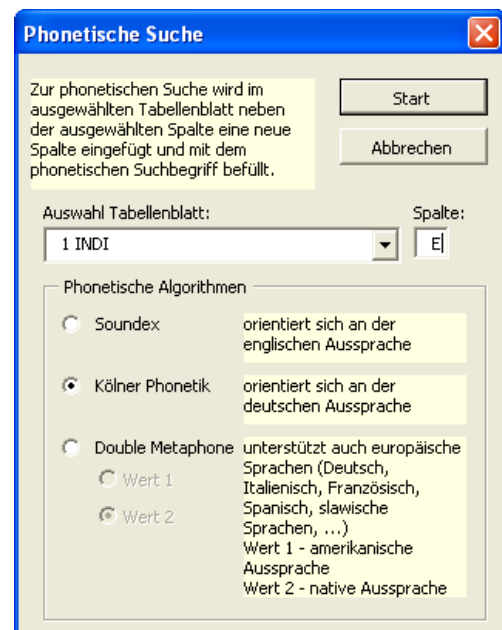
Phonetische Suche

Zur phonetischen Suche wird im ausgewählten Tabellenblatt neben der ausgewählten Spalte eine neue Spalte eingefügt und mit dem phonetischen Suchbegriff befüllt.

Start

Abbrechen

Auswahl Tabellenblatt:

Spalte:

1 INDI

E

Phonetische Algorithmen

Soundex

orientiert sich an der englischen Aussprache

Kölner Phonetik

orientiert sich an der deutschen Aussprache

Double Metaphone

unterstützt auch europäische Sprachen (Deutsch, Italienisch, Französisch, Spanisch, slawische Sprachen, ...)
Wert 1 - amerikanische Aussprache
Wert 2 - native Aussprache

Wert 1

Wert 2